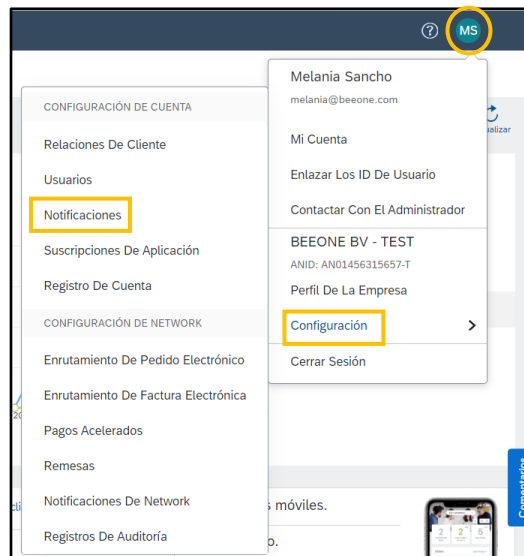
?

MS

Melania Sancho

melania@beeone.com

Mi Cuenta

Enlazar Los ID De Usuario

Contactar Con El Administrador

BEEONE BV - TEST

ANID: AN01456315657-T

Perfil De La Empresa

Configuración

Cerrar Sesión

CONFIGURACIÓN DE CUENTA

Relaciones De Cliente

Usuarios

Notificaciones

Suscripciones De Aplicación

Registro De Cuenta

CONFIGURACIÓN DE NETWORK

Enrutamiento De Pedido Electrónico

Enrutamiento De Factura Electrónica

Pagos Acelerados

Remesas

Notificaciones De Network

Registros De Auditoría

alizar

s móviles.

o.

Comentarios